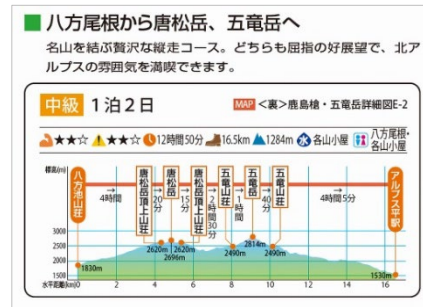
八方尾根から唐松岳、五竜岳へ

名山を結ぶ贅沢な縦走コース。どちらも屈指の好展望で、北アルプスの雰囲気を満喫できます。

中級 1泊2日

MAP <裏>鹿島槍・五竜岳詳細図E-2

★★☆ ★★☆ 12時間50分 16.5km 1284m 各山小屋 八方尾根・各山小屋

標高(m)

八方池山荘

4時間

唐松岳頂上山荘

唐松岳

15分

唐松岳頂上山荘

2時間30分

五竜山荘

1時間

五竜岳

40分

五竜山荘

4時間5分

アルプス平駅

3000
2500
2000
1500

1830m

2620m
2696m
2620m

2490m

2814m

2490m

1530m

水平距離(km) 0 2 4 6 8 10 12 14 16